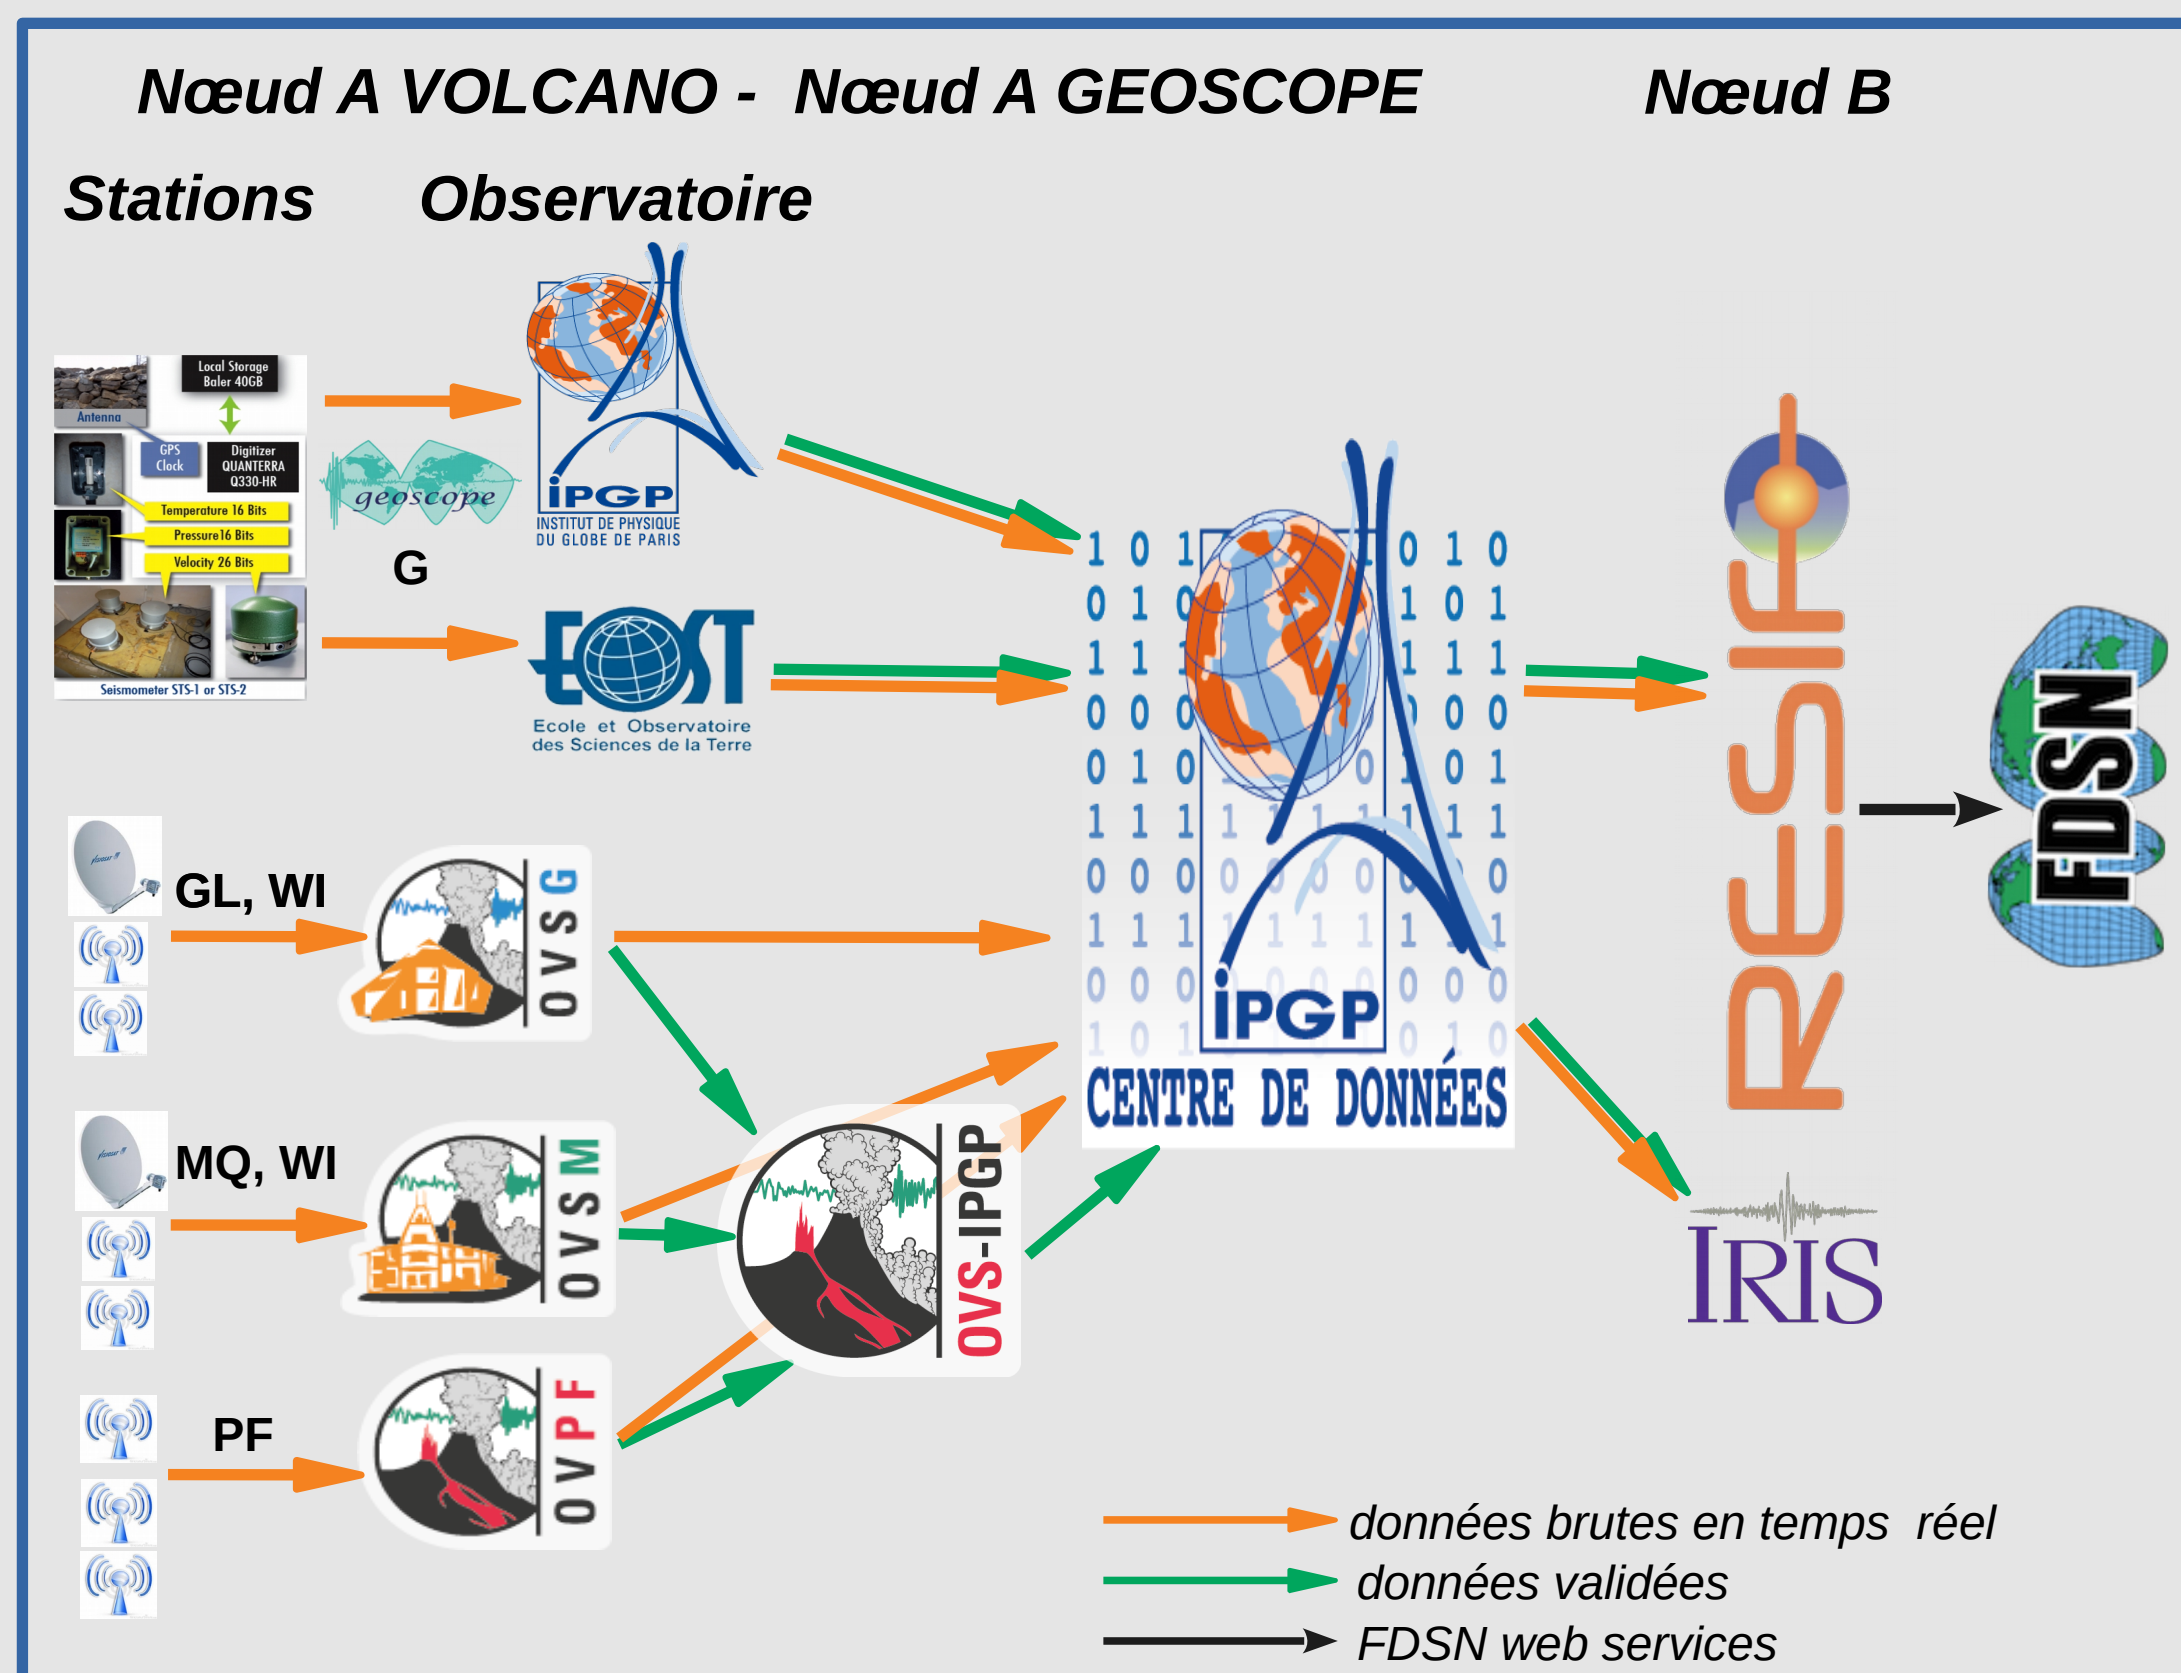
Nœud A VOLCANO - Nœud A GEOSCOPE

Nœud B

Stations

Observatoire

Local Storage Baler 40GB

Antenna

GPS Clock

Digitizer QUANTERRA Q330-HR

Temperature 16 Bits

Pressure 16 Bits

Velocity 26 Bits

Seismometer STS-1 or STS-2

geoscope

G

IPGP INSTITUT DE PHYSIQUE DU GLOBE DE PARIS

EOST Ecole et Observatoire des Sciences de la Terre

IPGP CENTRE DE DONNÉES

RESIF

FDSN

GL, WI

OVSG

MQ, WI

OVSM

OVS-IPGP

PF

OVPF

IRIS

données brutes en temps réel

données validées

FDSN web services